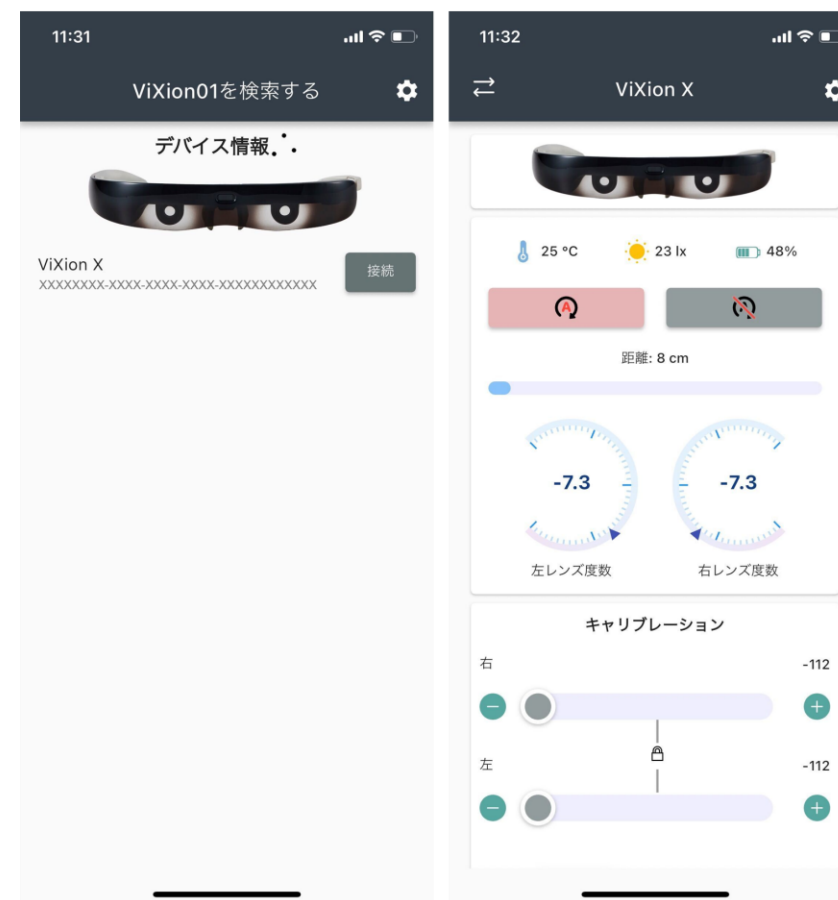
11:31

ViXion01を検索する

デバイス情報

ViXion X
XXXXXXXX-XXXX-XXXX-XXXX-XXXXXXXXXXXX

接続

11:32

ViXion X

25 °C

23 lx

48%

距離: 8 cm

-7.3

-7.3

左レンズ度数

右レンズ度数

キャリブレーション

右

-112

左

-112